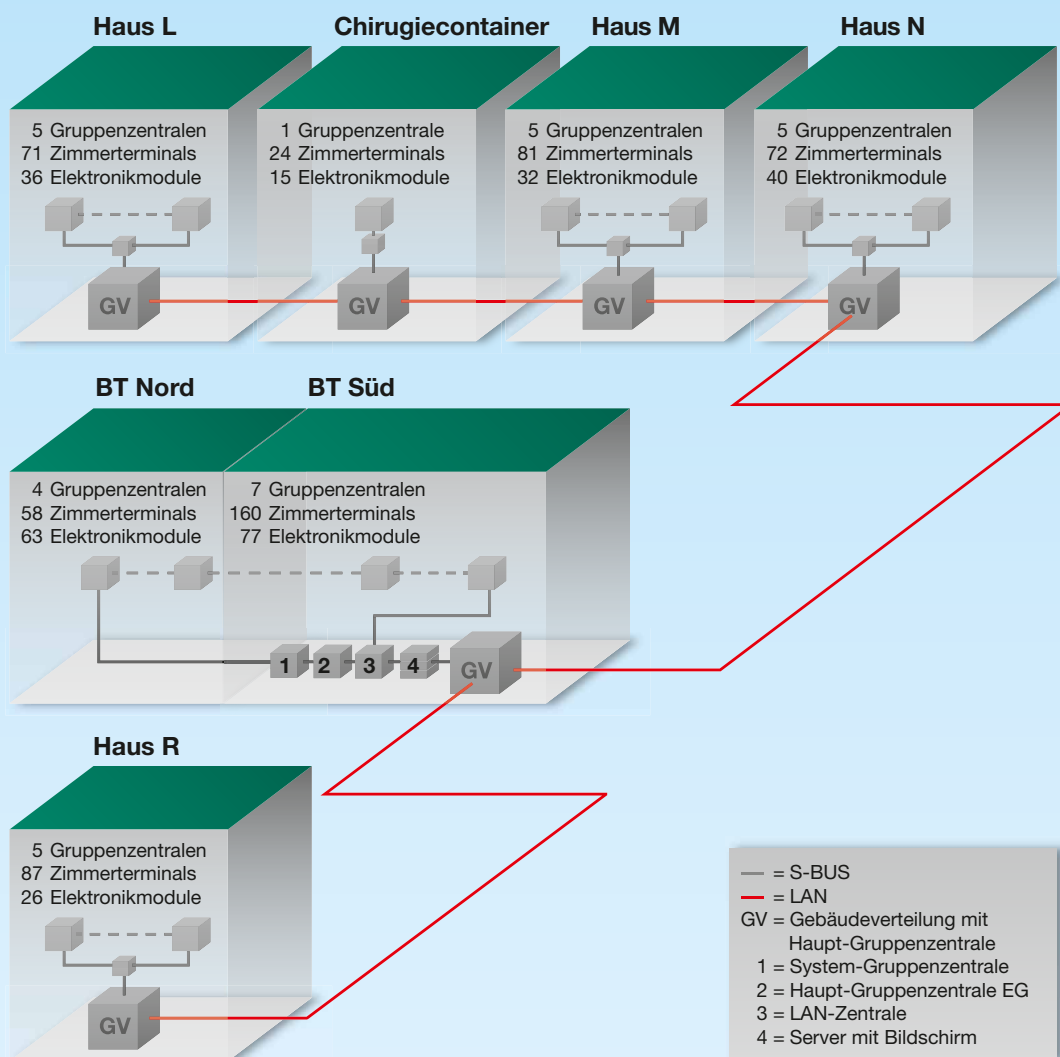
Haus L
5 Gruppenzentralen
71 Zimmerterminals
36 Elektronikmodule
GV

Chirugiecontainer
1 Gruppenzentrale
24 Zimmerterminals
15 Elektronikmodule
GV

Haus M
5 Gruppenzentralen
81 Zimmerterminals
32 Elektronikmodule
GV

Haus N
5 Gruppenzentralen
72 Zimmerterminals
40 Elektronikmodule
GV

BT Nord
4 Gruppenzentralen
58 Zimmerterminals
63 Elektronikmodule

BT Süd
7 Gruppenzentralen
160 Zimmerterminals
77 Elektronikmodule

1 2 3 4 GV

Haus R
5 Gruppenzentralen
87 Zimmerterminals
26 Elektronikmodule
GV

= S-BUS
= LAN
GV = Gebäudeverteilung mit Haupt-Gruppenzentrale
1 = System-Gruppenzentrale
2 = Haupt-Gruppenzentrale EG
3 = LAN-Zentrale
4 = Server mit Bildschirm